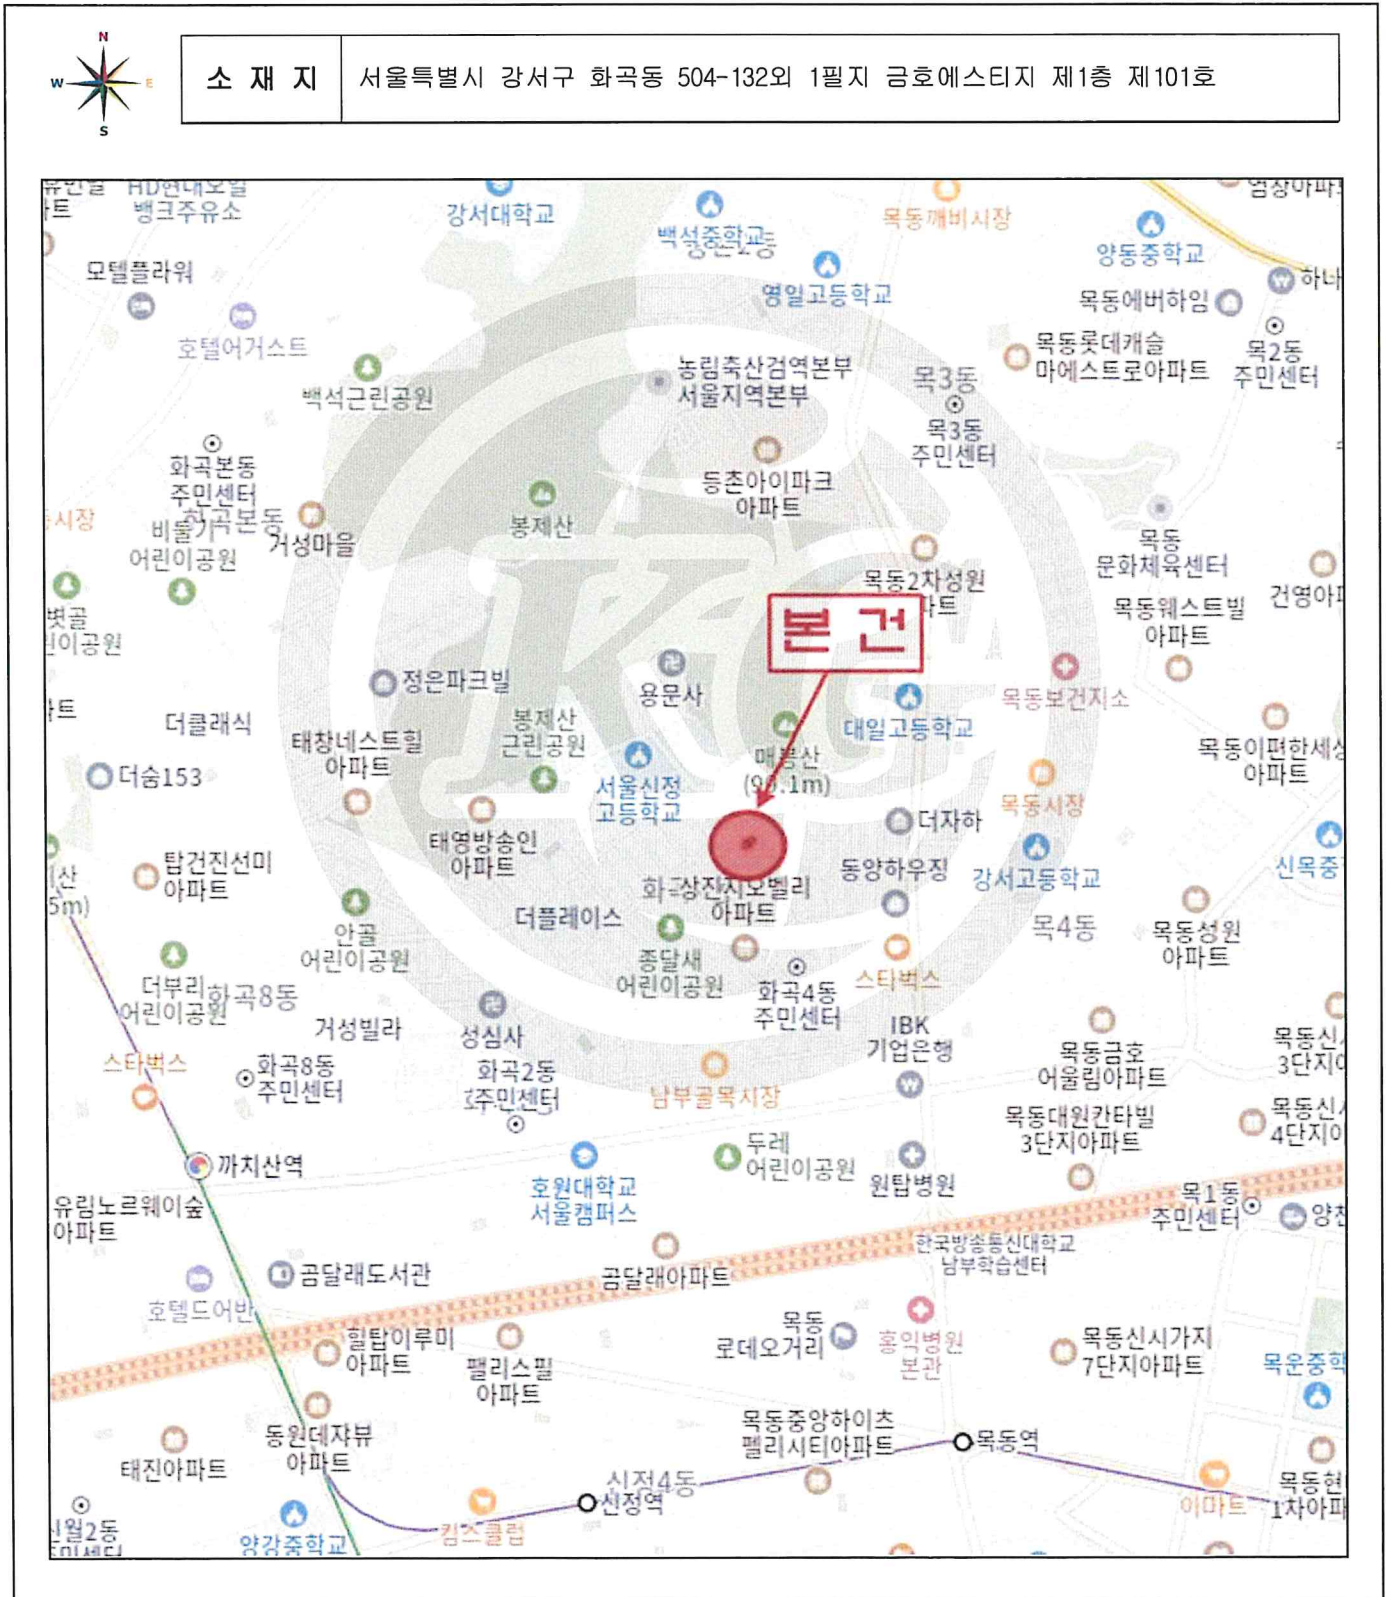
N
W E
S

| 소 재 지 | 서울특별시 강서구 화곡동 504-132외 1필지 금호에스티지 제1층 제101호 |
|---|---|

HD현대오일뱅크주유소
강서대학교
백석중학교
목동깨비시장
양동중학교
모텔플라워
영일고등학교
목동에버하임
하나
호텔어거스트
목동롯데캐슬마에스트로아파트
목2동 주민센터
백석근린공원
농림축산검역본부 서울지역본부
목3동
목3동 주민센터
화곡본동 주민센터
화곡본동
등촌아이파크아파트
시장
비둘기 어린이공원
거성마을
봉제산
목동 문화체육센터
벚골 어린이공원
목동2차성원아파트
목동웨스트빌아파트
건영아
본 건
정은파크빌
용문사
목동보건지소
더클래식
봉제산 근린공원
대일고등학교
태창네스트힐아파트
매봉산 (96.1m)
목동이편한세상아파트
더숨153
서울신정고등학교
목동시장
더자하
신목중
탑건진선미아파트
태영방송인아파트
화곡상진시오벨리아파트
동양하우징
강서고등학교
더플레이스
목4동
목동성원아파트
안골 어린이공원
종달새 어린이공원
화곡4동 주민센터
스타벅스
더부리 어린이공원
화곡8동
거성빌라
성심사
IBK 기업은행
목동금호어울림아파트
목동신시가지3단지
스타벅스
화곡8동 주민센터
화곡2동 주민센터
남부골목시장
목동대원칸타빌3단지아파트
목동신시가지4단지
까치산역
두레 어린이공원
원탑병원
유림노르웨이숲아파트
호원대학교 서울캠퍼스
목1동 주민센터
양천
한국방송통신대학교 남부학습센터
곰달래도서관
곰달래아파트
호텔드어반
목동 로데오거리
홍익병원 본관
목동신시가지7단지아파트
목운중학
힐탑이루미아파트
펠리스필아파트
목동중앙하이츠펠리시티아파트
목동역
동원데자뷰아파트
태진아파트
시저4동
신정역
이마트
목동현대1차아파
신월2동 주민센터
양강중학교
킴스클럽